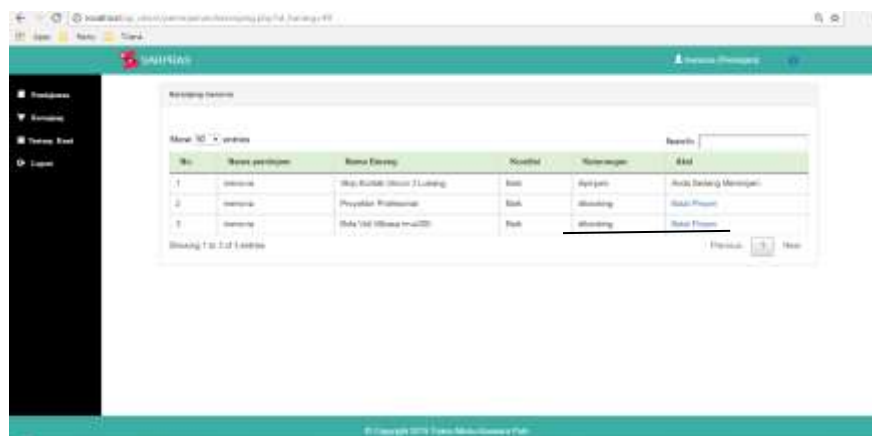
localhost/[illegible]

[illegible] Apps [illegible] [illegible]

SARPRAS

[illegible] (Peminjam)

Peminjaman

Keranjang

Tentang Kami

Logout

Keranjang memonia

Show 10 entries

Search:

| No. | Nama peminjam | Nama Barang | Kondisi | Keterangan | Aksi |
|---|---|---|---|---|---|
| 1 | memonia | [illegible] | Baik | dipinjam | Anda Sedang Meminjam |
| 2 | memonia | Proyektor Profesional | Baik | dibooking | Batal Pinjam |
| 3 | memonia | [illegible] | Baik | dibooking | Batal Pinjam |

Showing 1 to 3 of 3 entries

Previous 1 Next

© Copyright 2016 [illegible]